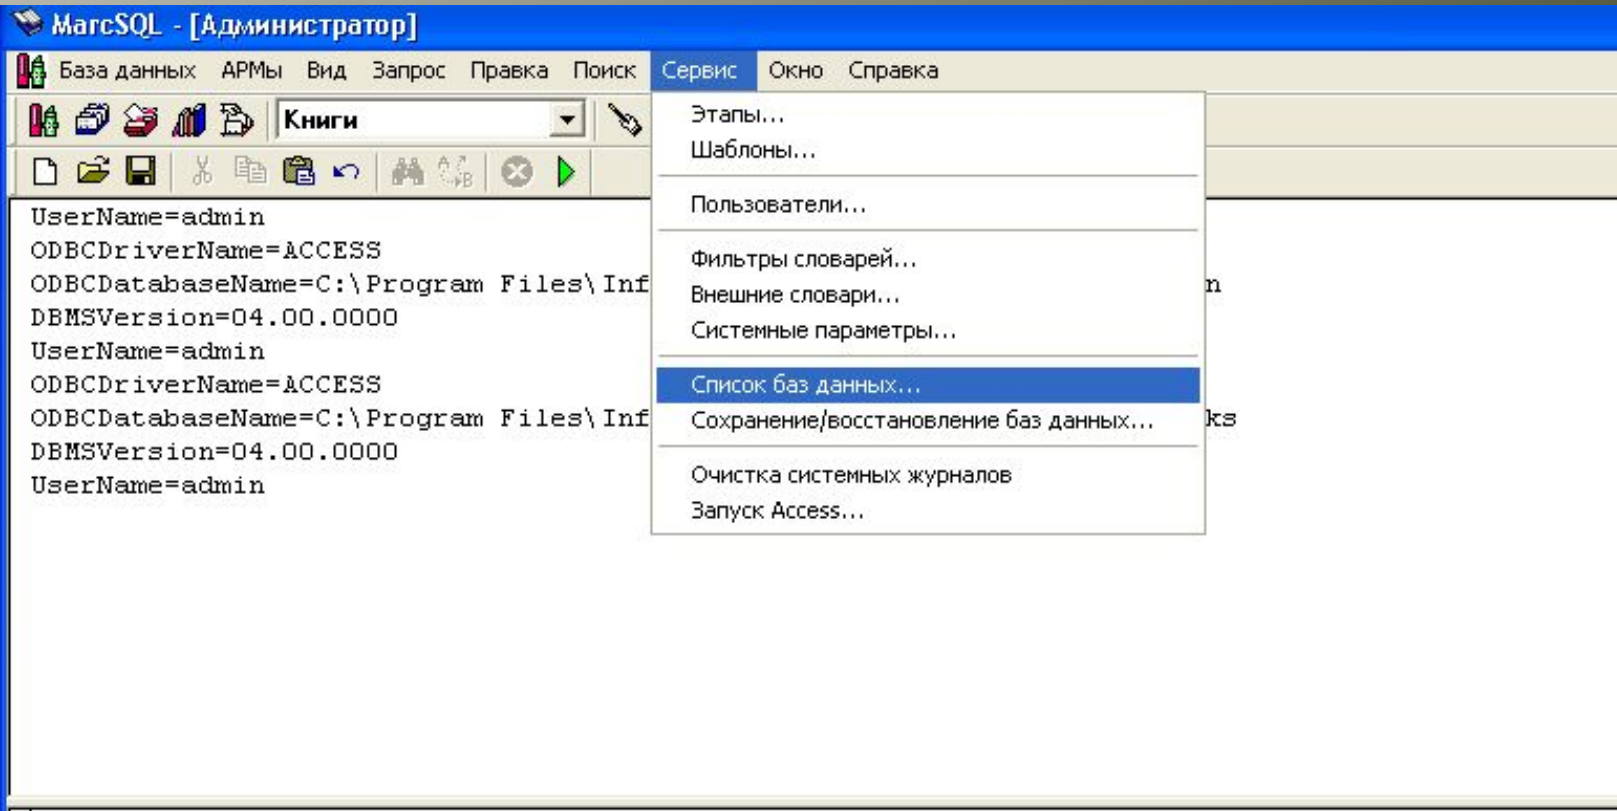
MarcSQL - [Администратор]

База данных АРМы Вид Запрос Правка Поиск Сервис Окно Справка

Книги

UserName=admin
ODBCDriverName=ACCESS
ODBCDatabaseName=C:\Program Files\Inf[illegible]n
DBMSVersion=04.00.0000
UserName=admin
ODBCDriverName=ACCESS
ODBCDatabaseName=C:\Program Files\Inf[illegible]ks
DBMSVersion=04.00.0000
UserName=admin

Этапы...
Шаблоны...
Пользователи...
Фильтры словарей...
Внешние словари...
Системные параметры...
Список баз данных...
Сохранение/восстановление баз данных...
Очистка системных журналов
Запуск Access...